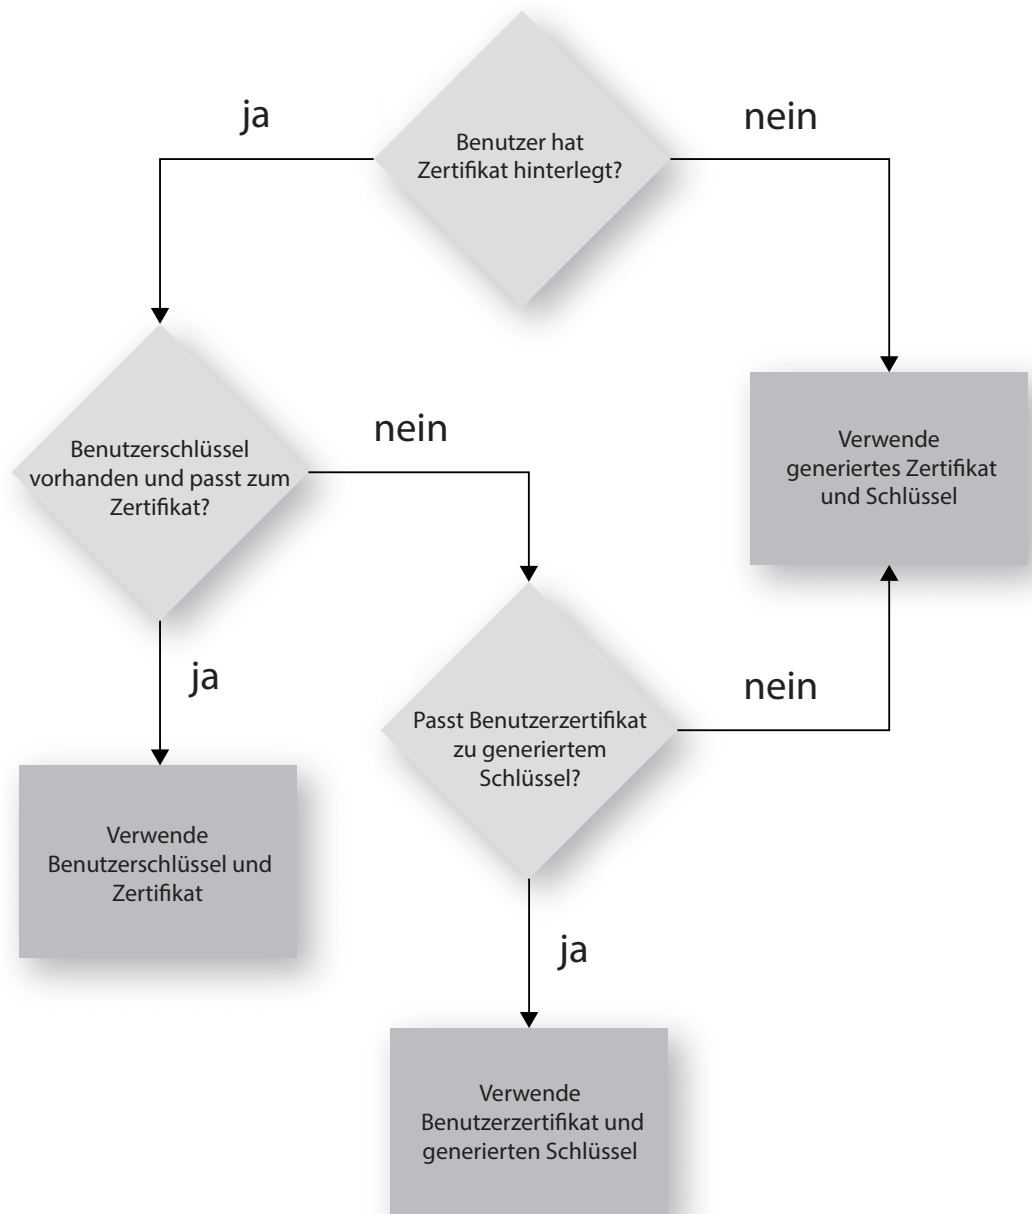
ja

Benutzer hat Zertifikat hinterlegt?

nein

Benutzerschlüssel vorhanden und passt zum Zertifikat?

nein

Verwende generiertes Zertifikat und Schlüssel

ja

Passt Benutzerzertifikat zu generiertem Schlüssel?

nein

Verwende Benutzerschlüssel und Zertifikat

ja

Verwende Benutzerzertifikat und generierten Schlüssel